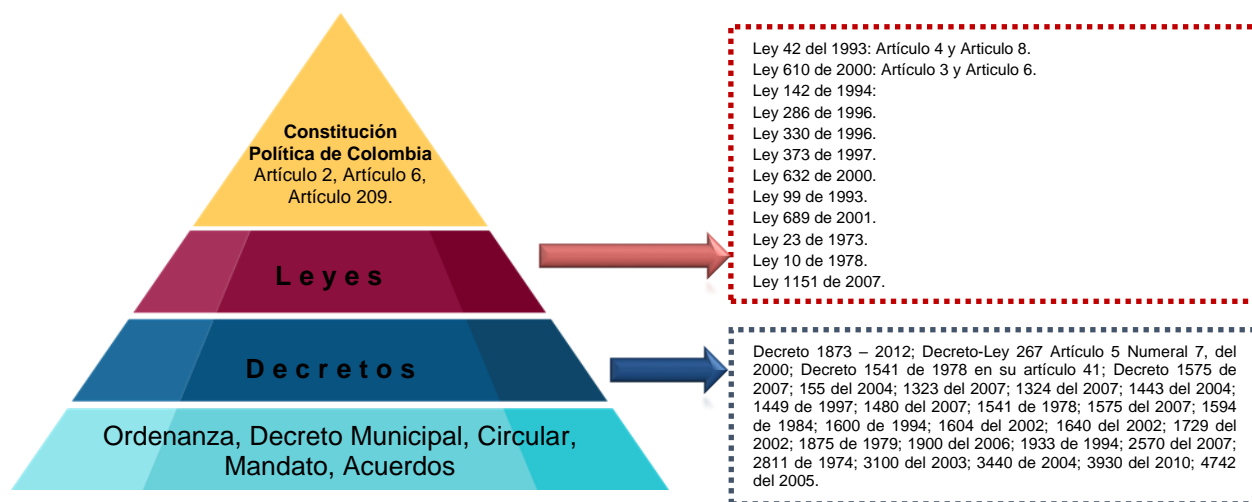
Constitución Política de Colombia
Artículo 2, Artículo 6, Artículo 209.

L e y e s

D e c r e t o s

Ordenanza, Decreto Municipal, Circular, Mandato, Acuerdos

Ley 42 del 1993: Artículo 4 y Articulo 8.
Ley 610 de 2000: Artículo 3 y Articulo 6.
Ley 142 de 1994:
Ley 286 de 1996.
Ley 330 de 1996.
Ley 373 de 1997.
Ley 632 de 2000.
Ley 99 de 1993.
Ley 689 de 2001.
Ley 23 de 1973.
Ley 10 de 1978.
Ley 1151 de 2007.

Decreto 1873 – 2012; Decreto-Ley 267 Artículo 5 Numeral 7, del 2000; Decreto 1541 de 1978 en su artículo 41; Decreto 1575 de 2007; 155 del 2004; 1323 del 2007; 1324 del 2007; 1443 del 2004; 1449 de 1997; 1480 del 2007; 1541 de 1978; 1575 del 2007; 1594 de 1984; 1600 de 1994; 1604 del 2002; 1640 del 2002; 1729 del 2002; 1875 de 1979; 1900 del 2006; 1933 de 1994; 2570 del 2007; 2811 de 1974; 3100 del 2003; 3440 de 2004; 3930 del 2010; 4742 del 2005.